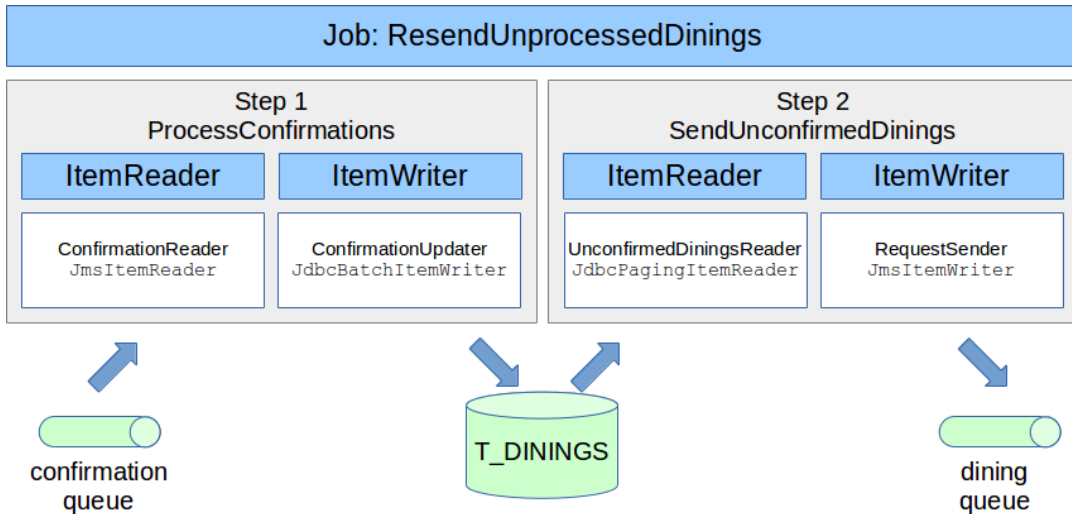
Job: ResendUnprocessedDinings

Step 1
ProcessConfirmations

ItemReader

ItemWriter

ConfirmationReader
JmsItemReader

ConfirmationUpdater
JdbcBatchItemWriter

Step 2
SendUnconfirmedDinings

ItemReader

ItemWriter

UnconfirmedDiningsReader
JdbcPagingItemReader

RequestSender
JmsItemWriter

confirmation queue

T_DININGS

dining queue